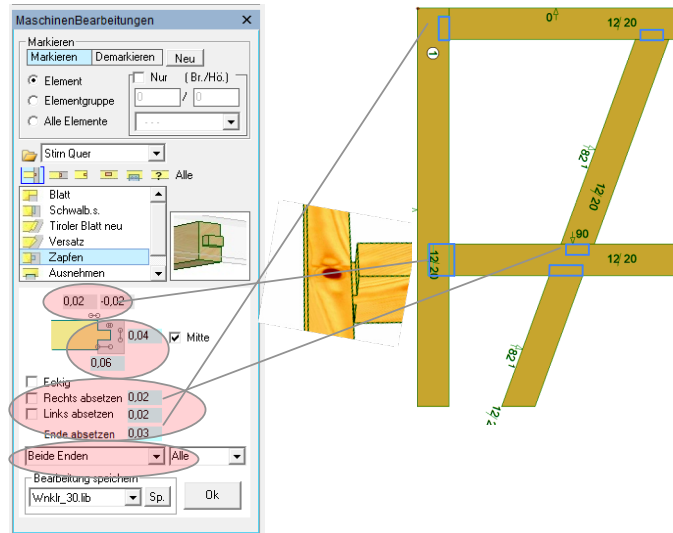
MaschinenBearbeitungen ✕

Markieren
Markieren | Demarkieren | Neu

Element
Elementgruppe
Alle Elemente

Nur (Br./Hö.)
0 / 0
- - -

Stirn Quer

Alle

Blatt
Schwalb.s.
Tiroler Blatt neu
Versatz
Zapfen
Ausnehmen

0,02 -0,02

0,04
Mitte
0,06

Eckig
Rechts absetzen 0,02
Links absetzen 0,02
Ende absetzen 0,03

Beide Enden
Alle

Bearbeitung speichern
Wnklr_30.lib
Sp.
Ok

0
12/ 20
1
82 /
12/ 20
90
12/ 20
12/ 20
82 /
12/ 2